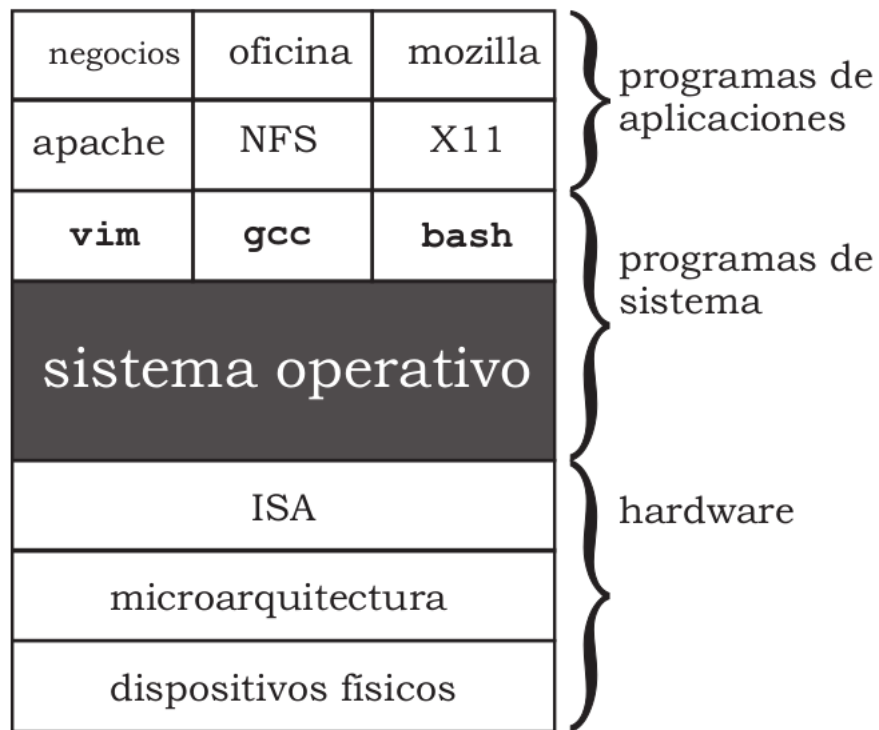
| negocios | oficina | mozilla |
|---|---|---|
| apache | NFS | X11 |
| **vim** | **gcc** | **bash** |

sistema operativo

ISA

microarquitectura

dispositivos físicos

programas de aplicaciones

programas de sistema

hardware